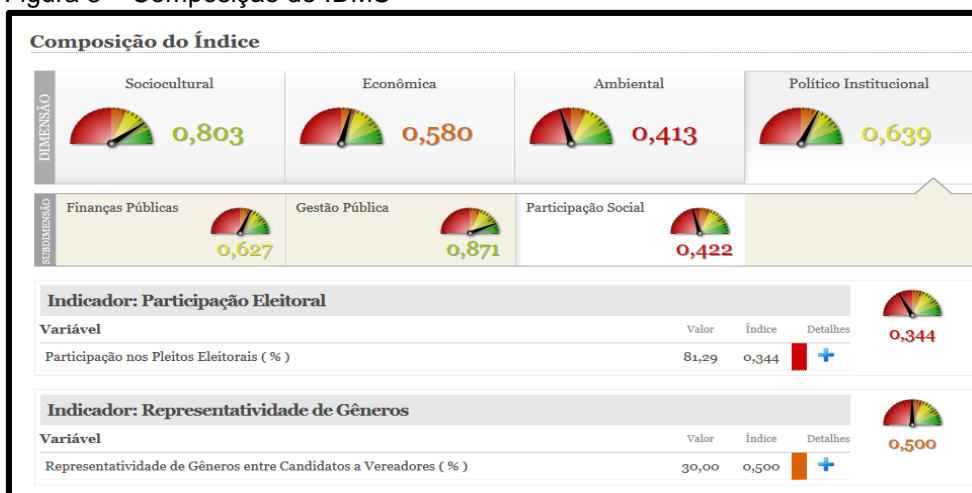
Figura 3 – Composição do IDMS

Composição do Índice

DIMENSÃO

Sociocultural 0,803

Econômica 0,580

Ambiental 0,413

Político Institucional 0,639

SUBDIMENSÃO

Finanças Públicas 0,627

Gestão Pública 0,871

Participação Social 0,422

Indicador: Participação Eleitoral

| Variável | Valor | Índice | Detalhes |
|---|---|---|---|
| Participação nos Pleitos Eleitorais ( % ) | 81,29 | 0,344 | + |

0,344

Indicador: Representatividade de Gêneros

| Variável | Valor | Índice | Detalhes |
|---|---|---|---|
| Representatividade de Gêneros entre Candidatos a Vereadores ( % ) | 30,00 | 0,500 | + |

0,500